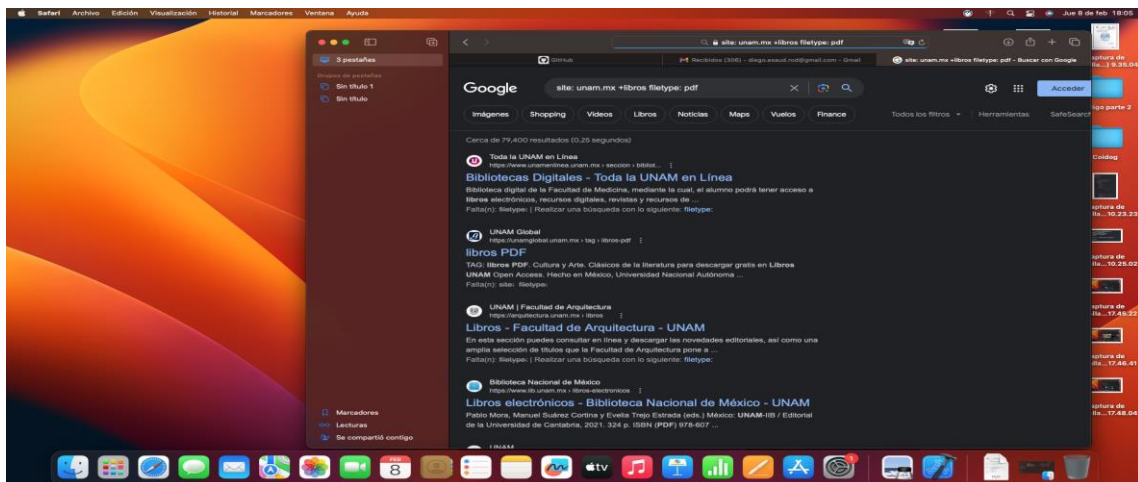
Safari Archivo Edición Visualización Historial Marcadores Ventana Ayuda

Jue 8 de feb 18:05

3 pestañas

Grupos de pestañas

Sin título 1

Sin título

site: unam.mx +libros filetype: pdf

GitHub

Recibidos (306) - diego.esaud.rod@gmail.com - Gmail

site: unam.mx +libros filetype: pdf - Buscar con Google

Google

site: unam.mx +libros filetype: pdf

Acceder

Imágenes Shopping Videos Libros Noticias Maps Vuelos Finance

Todos los filtros Herramientas SafeSearch

Cerca de 79,400 resultados (0.25 segundos)

Toda la UNAM en Línea
https://www.unamenlinea.unam.mx › seccion › bibliot...

Bibliotecas Digitales - Toda la UNAM en Línea

Biblioteca digital de la Facultad de Medicina, mediante la cual, el alumno podrá tener acceso a libros electrónicos, recursos digitales, revistas y recursos de ...

Falta(n): filetype: | Realizar una búsqueda con lo siguiente: filetype:

UNAM Global
https://unamglobal.unam.mx › tag › libros-pdf

libros PDF

TAG: libros PDF. Cultura y Arte. Clásicos de la literatura para descargar gratis en Libros UNAM Open Access. Hecho en México, Universidad Nacional Autónoma ...

Falta(n): site: filetype:

UNAM | Facultad de Arquitectura
https://arquitectura.unam.mx › libros

Libros - Facultad de Arquitectura - UNAM

En esta sección puedes consultar en línea y descargar las novedades editoriales, así como una amplia selección de títulos que la Facultad de Arquitectura pone a ...

Falta(n): filetype: | Realizar una búsqueda con lo siguiente: filetype:

Biblioteca Nacional de México
https://www.iib.unam.mx › libros-electronicos

Libros electrónicos - Biblioteca Nacional de México - UNAM

Pablo Mora, Manuel Suárez Cortina y Evelia Trejo Estrada (eds.) México: UNAM-IIB / Editorial de la Universidad de Cantabria, 2021. 324 p. ISBN (PDF) 978-607 ...

UNAM

Marcadores

Lecturas

Se compartió contigo

aptura de lla... 9.35.04

go parte 2

Coidog

aptura de lla...10.23.23

aptura de lla...10.25.02

aptura de lla...17.45.22

aptura de lla...17.46.41

aptura de lla...17.48.04

FEB 8

tv